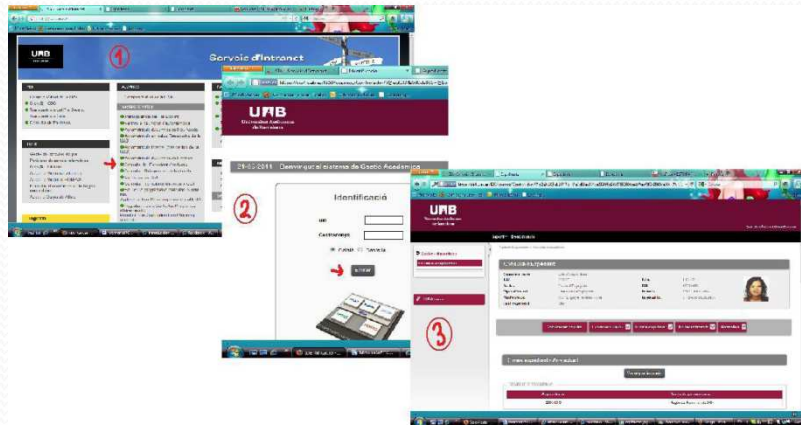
UAB

Servei d'Intranet

①

UAB
Universitat Autònoma de Barcelona

29-03-2011 Benvingut al sistema de Gestió Acadèmica

②

Identificació

NIU

Contrasenya

Català Castellà

Entrar

UAB
Universitat Autònoma de Barcelona

③

Consulta expedient